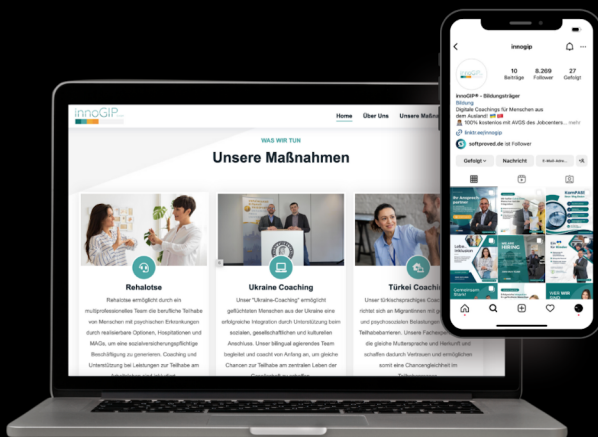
innoGIP

Home Über Uns Unsere Maßnahmen

WAS WIR TUN

Unsere Maßnahmen

Rehalotse

Rehalotse ermöglicht durch ein multiprofessionelles Team die berufliche Teilhabe von Menschen mit psychischen Erkrankungen durch realisierbare Optionen, Hospitationen und MAGs, um eine sozialversicherungspflichtige Beschäftigung zu generieren. Coaching und Unterstützung bei Leistungen zur Teilhabe am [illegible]

Ukraine Coaching

Unser "Ukraine-Coaching" ermöglicht geflüchteten Menschen aus der Ukraine eine erfolgreiche Integration durch Unterstützung beim sozialen, gesellschaftlichen und kulturellen Anschluss. Unser bilingual agierendes Team begleitet und coacht von Anfang an, um gleiche Chancen zur Teilhabe am zentralen Leben der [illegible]

Türkei Coaching

Unser türkischsprachiges Coaching richtet sich an Migrantinnen mit gesundheitlichen und psychosozialen Belastungen, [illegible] Teilhabebarrieren. Unsere Fachexperten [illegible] die gleiche Muttersprache und Herkunft und schaffen dadurch Vertrauen und ermöglichen somit eine Chancengleichheit im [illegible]

innogip

10 Beiträge 8.269 Follower 27 Gefolgt

innoGIP® - Bildungsträger
Bildung
Digitale Coachings für Menschen aus dem Ausland!
100% kostenlos mit AVGS des Jobcenters... mehr
linktr.ee/innogip
softproved.de ist Follower

Gefolgt Nachricht E-Mail-Adre...